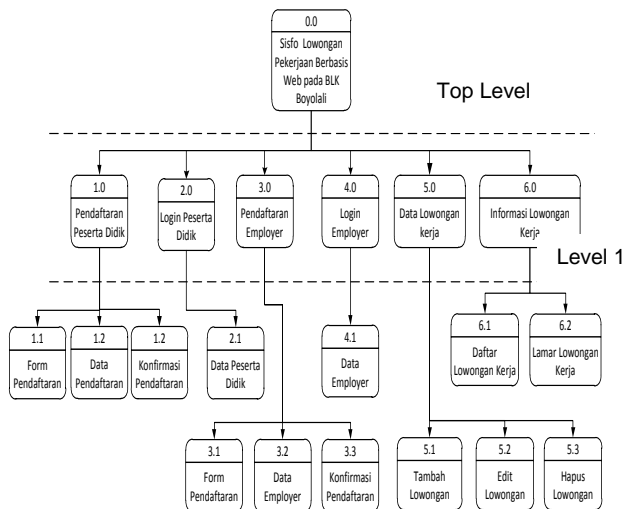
0.0
Sisfo Lowongan Pekerjaan Berbasis Web pada BLK Boyolali

Top Level

1.0
Pendaftaran Peserta Didik

2.0
Login Peserta Didik

3.0
Pendaftaran Employer

4.0
Login Employer

5.0
Data Lowongan kerja

6.0
Informasi Lowongan Kerja

Level 1

1.1
Form Pendaftaran

1.2
Data Pendaftaran

1.2
Konfirmasi Pendaftaran

2.1
Data Peserta Didik

4.1
Data Employer

6.1
Daftar Lowongan Kerja

6.2
Lamar Lowongan Kerja

3.1
Form Pendaftaran

3.2
Data Employer

3.3
Konfirmasi Pendaftaran

5.1
Tambah Lowongan

5.2
Edit Lowongan

5.3
Hapus Lowongan